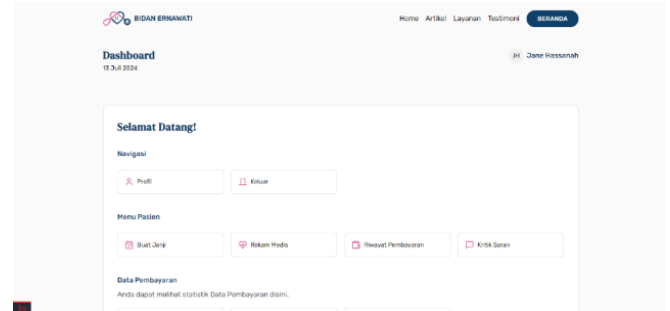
BIDAN ERNAWATI

Home Artikel Layanan Testimoni BERANDA

Dashboard
13 Juli 2024

JH Jane Hassanah

Selamat Datang!

Navigasi

Profil

Keluar

Menu Pasien

Buat Janji

Rekam Medis

Riwayat Pembayaran

Kritik Saran

Data Pembayaran
Anda dapat melihat statistik Data Pembayaran disini.